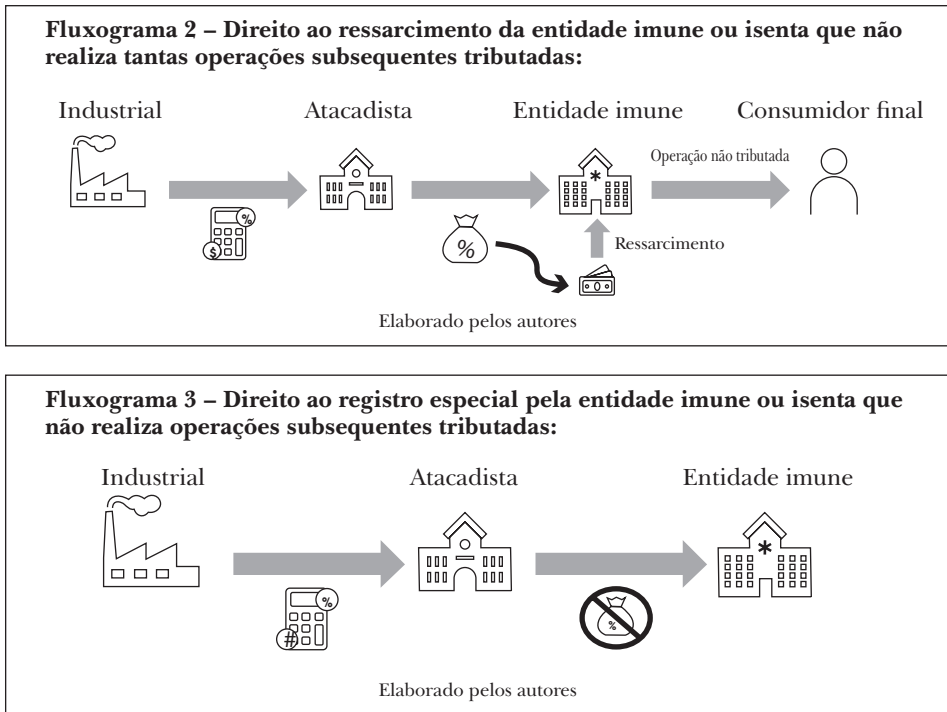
**Fluxograma 2 – Direito ao ressarcimento da entidade imune ou isenta que não realiza tantas operações subsequentes tributadas:**

Industrial

Atacadista

Entidade imune

Consumidor final

Operação não tributada

%

Ressarcimento

Elaborado pelos autores

**Fluxograma 3 – Direito ao registro especial pela entidade imune ou isenta que não realiza operações subsequentes tributadas:**

Industrial

Atacadista

Entidade imune

%

Elaborado pelos autores